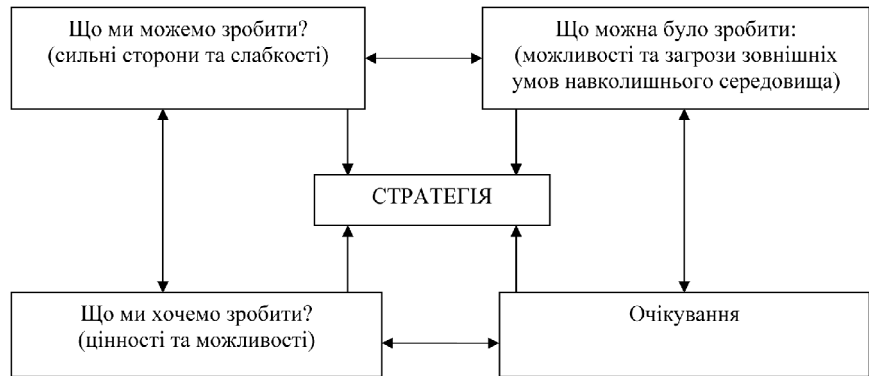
Що ми можемо зробити?
(сильні сторони та слабкості)

Що можна було зробити:
(можливості та загрози зовнішніх умов навколишнього середовища)

СТРАТЕГІЯ

Що ми хочемо зробити?
(цінності та можливості)

Очікування